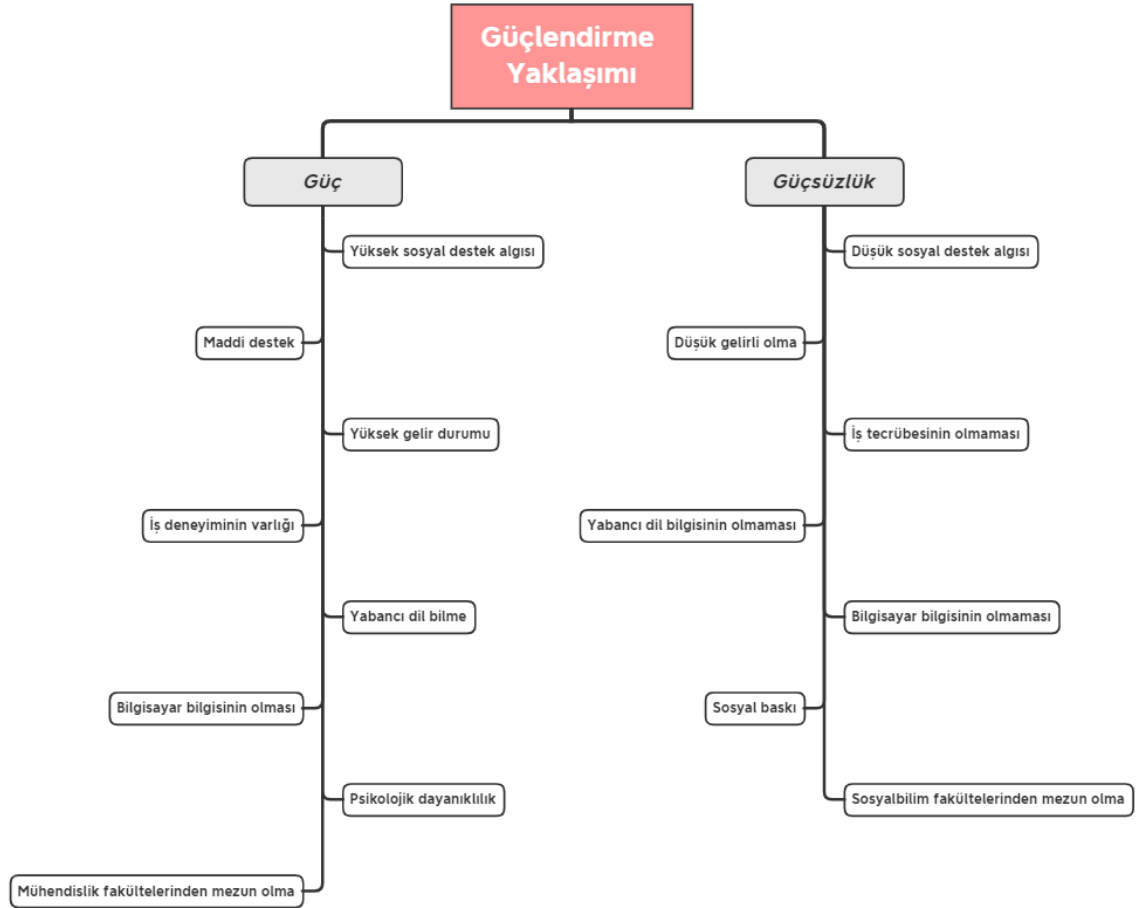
Güçlendirme Yaklaşımı

Güç

Yüksek sosyal destek algısı

Maddi destek

Yüksek gelir durumu

İş deneyiminin varlığı

Yabancı dil bilme

Bilgisayar bilgisinin olması

Psikolojik dayanıklılık

Mühendislik fakültelerinden mezun olma

Güçsüzlük

Düşük sosyal destek algısı

Düşük gelirli olma

İş tecrübesinin olmaması

Yabancı dil bilgisinin olmaması

Bilgisayar bilgisinin olmaması

Sosyal baskı

Sosyalbilim fakültelerinden mezun olma